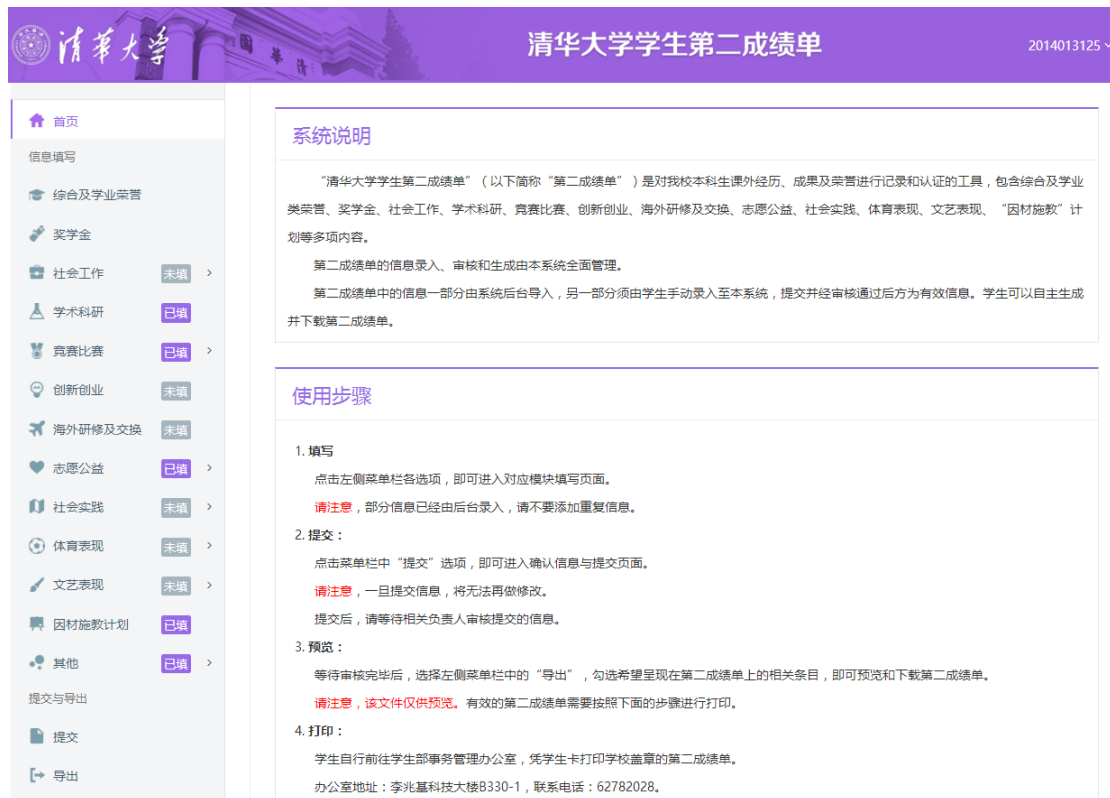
清华大学

清华大学学生第二成绩单

2014013125

首页
信息填写
综合及学业荣誉
奖学金
社会工作 未填
学术科研 已填
竞赛比赛 已填
创新创业 未填
海外研修及交换 未填
志愿公益 已填
社会实践 未填
体育表现 未填
文艺表现 未填
因材施教计划 已填
其他 已填
提交与导出
提交
导出

系统说明

“清华大学学生第二成绩单”（以下简称“第二成绩单”）是对我校本科生课外经历、成果及荣誉进行记录和认证的工具，包含综合及学业类荣誉、奖学金、社会工作、学术科研、竞赛比赛、创新创业、海外研修及交换、志愿公益、社会实践、体育表现、文艺表现、“因材施教”计划等多项内容。

第二成绩单的信息录入、审核和生成由本系统全面管理。

第二成绩单中的信息一部分由系统后台导入，另一部分须由学生手动录入至本系统，提交并经审核通过后方为有效信息。学生可以自主生成并下载第二成绩单。

使用步骤

1. 填写
点击左侧菜单栏各选项，即可进入对应模块填写页面。
请注意，部分信息已经由后台录入，请不要添加重复信息。

2. 提交：
点击菜单栏中“提交”选项，即可进入确认信息与提交页面。
请注意，一旦提交信息，将无法再做修改。
提交后，请等待相关负责人审核提交的信息。

3. 预览：
等待审核完毕后，选择左侧菜单栏中的“导出”，勾选希望呈现在第二成绩单上的相关条目，即可预览和下载第二成绩单。
请注意，该文件仅供预览。有效的第二成绩单需要按照下面的步骤进行打印。

4. 打印：
学生自行前往学生部事务管理办公室，凭学生卡打印学校盖章的第二成绩单。
办公室地址：李兆基科技大楼B330-1，联系电话：62782028。